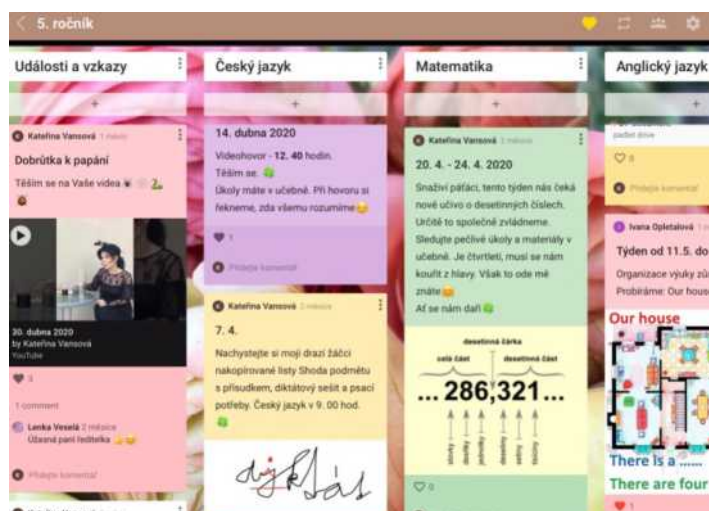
5. ročník

Události a vzkazy

+

Kateřina Vansová 1 měsíc

Dobrůtka k papání

Těším se na Vaše videa

20. dubna 2020
by Kateřina Vansová
YouTube

3

1 comment

Lenka Veselá 2 měsíce
Úžasná paní ředitelka

Přidejte komentář

Český jazyk

+

14. dubna 2020

Videohovor - 12. 40 hodin.
Těším se.
Úkoly máte v učebně. Při hovoru si řekneme, zda všemu rozumíme

1

Přidejte komentář

Kateřina Vansová 2 měsíce

7. 4.

Nachystejte si moji drazí žáčci nakopírované listy Shoda podmětu s přísudkem, diktátový sešit a psací potřeby. Český jazyk v 9. 00 hod.

Matematika

+

Kateřina Vansová 1 měsíc

20. 4. - 24. 4. 2020

Snažíví páťáci, tento týden nás čeká nové učivo o desetinných číslech. Určitě to společně zvládneme. Sledujte pečlivě úkoly a materiály v učebně. Je čtvrtletí, musí se nám kouřit z hlavy. Však to ode mě znáte
Ať se nám daří

desetinná čárka
celá část
desetinná část
... 286,321...
stovky
desítky
jednotky
desetiny
setiny
tisíciny

0

Anglický jazyk

+

Přidejte komentář

Ivana Opletalová 1

Týden od 11.5. do

Organizace výuky

Probíráme: Our hous

Our house

There is a .....

There are four

1